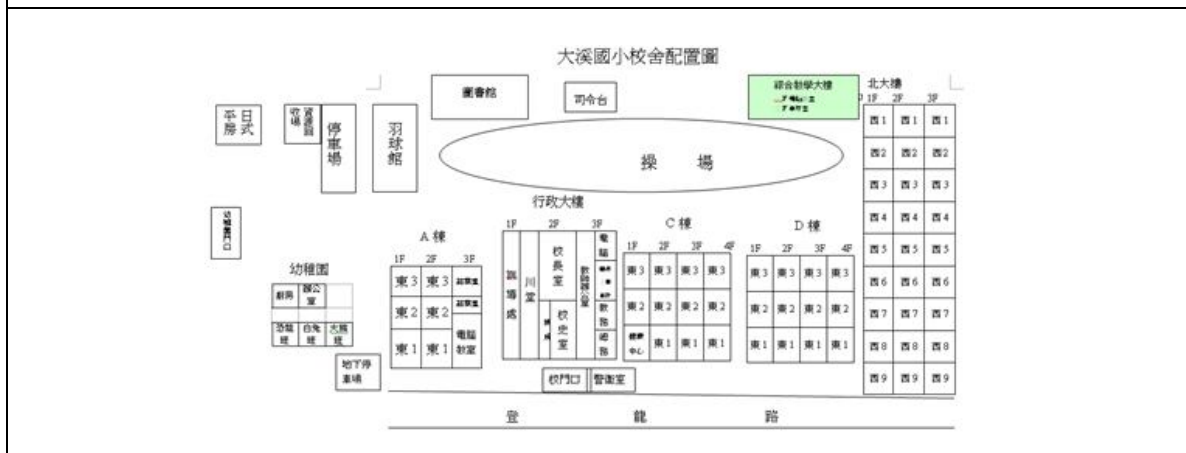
大溪國小校舍配置圖

日式平房

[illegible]

停車場

羽球館

圖書館

司令台

綜合教學大樓
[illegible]

北大樓
1F 2F 3F

| 西1 | 西1 | 西1 |
|---|---|---|
| 西2 | 西2 | 西2 |
| 西3 | 西3 | 西3 |
| 西4 | 西4 | 西4 |
| 西5 | 西5 | 西5 |
| 西6 | 西6 | 西6 |
| 西7 | 西7 | 西7 |
| 西8 | 西8 | 西8 |
| 西9 | 西9 | 西9 |

操 場

行政大樓
1F 2F 3F
訓導處 川堂 校長室 校史室 教師辦公室 電腦 教務 總務

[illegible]

幼稚園
廚房 辦公室
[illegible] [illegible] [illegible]

A 棟
1F 2F 3F

| 東3 | 東3 | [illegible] |
|---|---|---|
| 東2 | 東2 | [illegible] |
| 東1 | 東1 | 電腦教室 |

C 棟
1F 2F 3F 4F

| 東3 | 東3 | 東3 | 東3 |
|---|---|---|---|
| 東2 | 東2 | 東2 | 東2 |
| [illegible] | 東1 | 東1 | 東1 |

D 棟
1F 2F 3F 4F

| 東3 | 東3 | 東3 | 東3 |
|---|---|---|---|
| 東2 | 東2 | 東2 | 東2 |
| 東1 | 東1 | 東1 | 東1 |

地下停車場

校門口 警衛室

登 龍 路